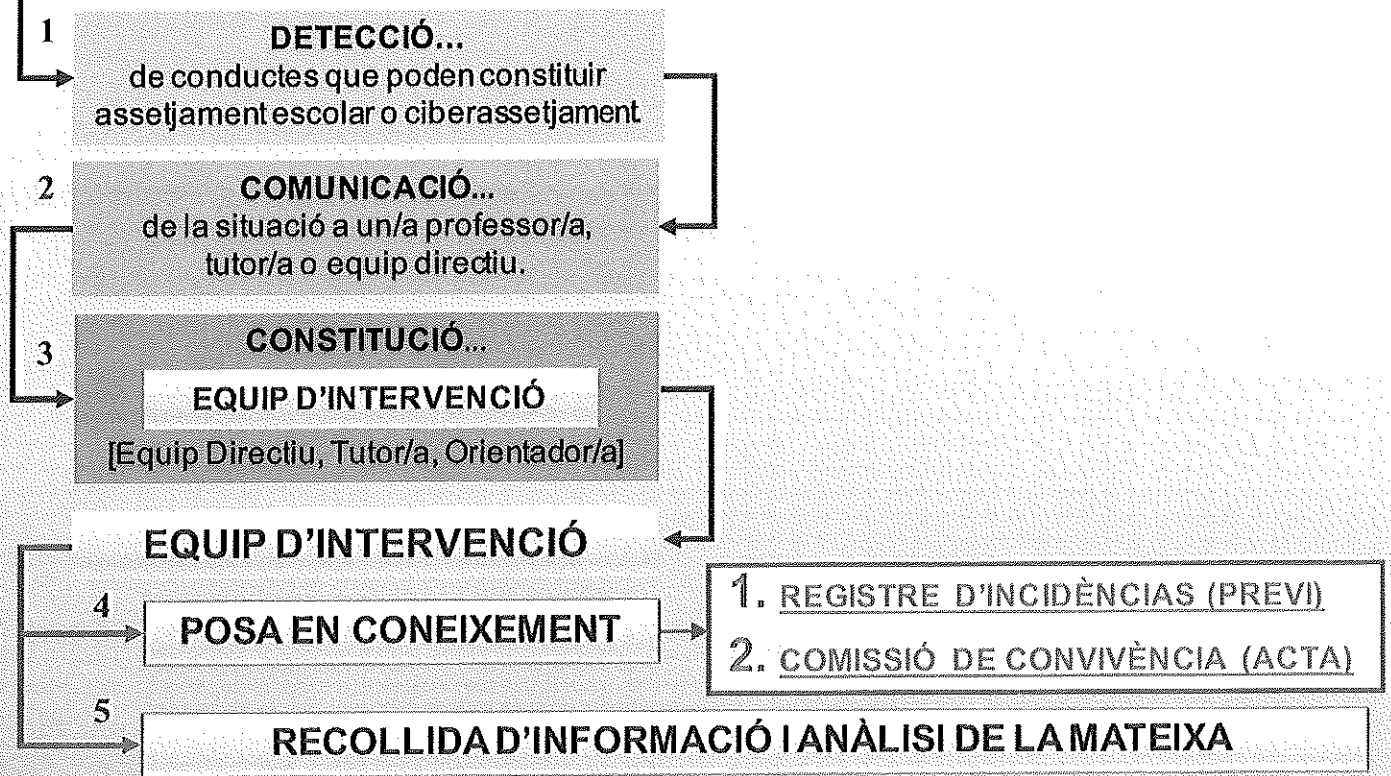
1

DETECCIÓ...
de conductes que poden constituir assetjament escolar o ciberassetjament.

2

COMUNICACIÓ...
de la situació a un/a professor/a, tutor/a o equip directiu.

3

CONSTITUCIÓ...

EQUIP D'INTERVENCIÓ

[Equip Directiu, Tutor/a, Orientador/a]

EQUIP D'INTERVENCIÓ

4

POSA EN CONEIXEMENT

1. REGISTRE D'INCIDÈNCIAS (PREVI)

2. COMISSIÓ DE CONVIVÈNCIA (ACTA)

5

RECOLLIDA D'INFORMACIÓ I ANÀLISI DE LA MATEIXA